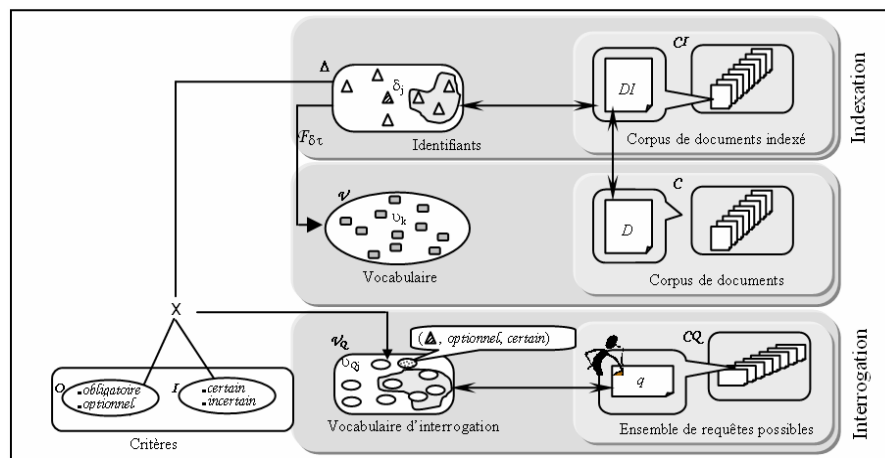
Indexation

$\Delta$

$\delta_j$

Identifiants

$CI$

$DI$

Corpus de documents indexé

$F_{\delta\tau}$

$\mathcal{V}$

$\upsilon_k$

Vocabulaire

$C$

$D$

Corpus de documents

Interrogation

X

$\mathcal{V}_Q$

$\upsilon_{Qj}$

( , optionnel, certain)

Vocabulaire d'interrogation

$CQ$

$q$

Ensemble de requêtes possibles

$O$
obligatoire
optionnel

$I$
certain
incertain

Critères